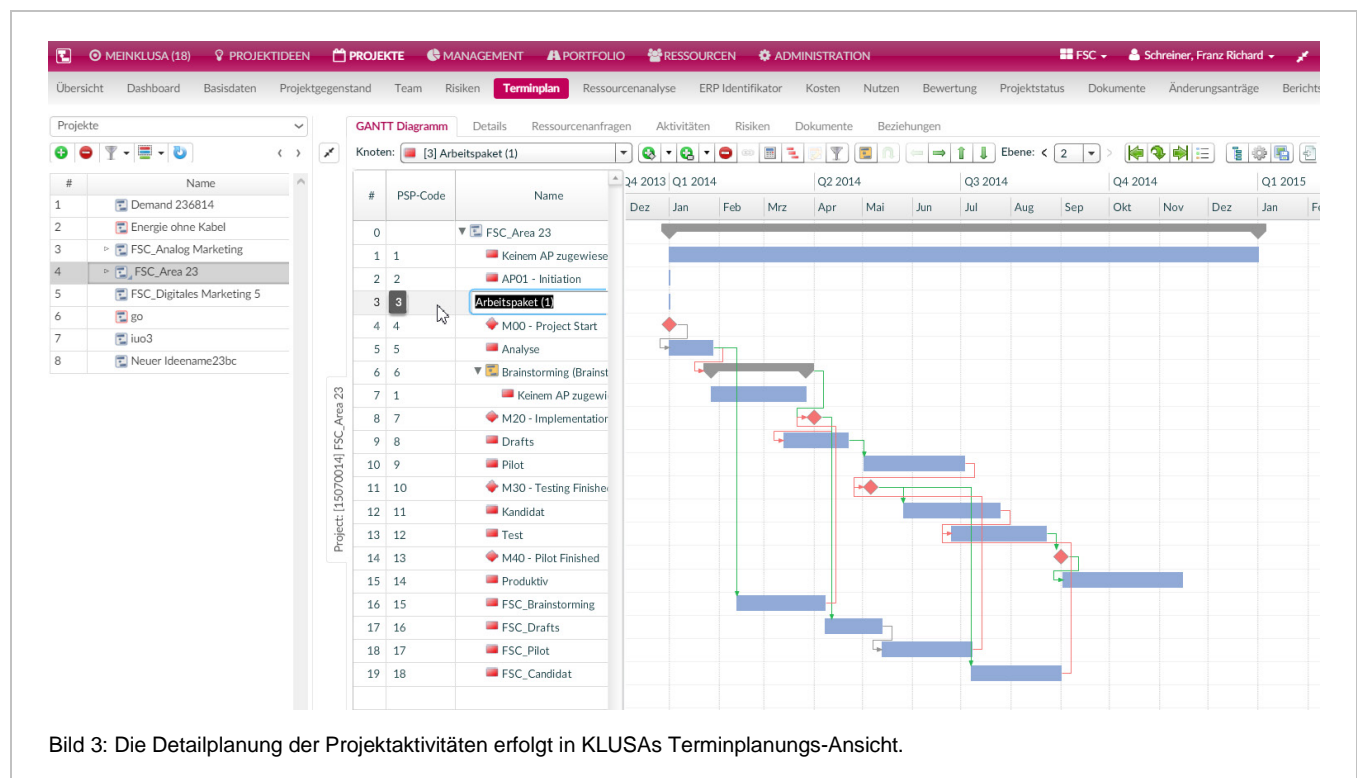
MEINKLUSA (18) PROJEKTIDEEN PROJEKTE MANAGEMENT PORTFOLIO RESSOURCEN ADMINISTRATION FSC Schreiner, Franz Richard

Übersicht Dashboard Basisdaten Projektgegenstand Team Risiken Terminplan Ressourcenanalyse ERP Identifikator Kosten Nutzen Bewertung Projektstatus Dokumente Änderungsanträge Berichts

Projekte

| # | Name |
|---|---|
| 1 | Demand 236814 |
| 2 | Energie ohne Kabel |
| 3 | FSC_Analog Marketing |
| 4 | FSC_Area 23 |
| 5 | FSC_Digitales Marketing 5 |
| 6 | go |
| 7 | iuo3 |
| 8 | Neuer Ideename23bc |

Project: [15070014] FSC_Area 23

GANTT Diagramm Details Ressourcenanfragen Aktivitäten Risiken Dokumente Beziehungen

Knoten: [3] Arbeitspaket (1) Ebene: 2

| # | PSP-Code | Name |
|---|---|---|
| 0 | | FSC_Area 23 |
| 1 | 1 | Keinem AP zugewiese |
| 2 | 2 | AP01 - Initiation |
| 3 | 3 | Arbeitspaket (1) |
| 4 | 4 | M00 - Project Start |
| 5 | 5 | Analyse |
| 6 | 6 | Brainstorming (Brainst |
| 7 | 1 | Keinem AP zugewi |
| 8 | 7 | M20 - Implementation |
| 9 | 8 | Drafts |
| 10 | 9 | Pilot |
| 11 | 10 | M30 - Testing Finished |
| 12 | 11 | Kandidat |
| 13 | 12 | Test |
| 14 | 13 | M40 - Pilot Finished |
| 15 | 14 | Produktiv |
| 16 | 15 | FSC_Brainstorming |
| 17 | 16 | FSC_Drafts |
| 18 | 17 | FSC_Pilot |
| 19 | 18 | FSC_Candidat |

Q4 2013 Q1 2014 Q2 2014 Q3 2014 Q4 2014 Q1 2015
Dez Jan Feb Mrz Apr Mai Jun Jul Aug Sep Okt Nov Dez Jan Fe

Bild 3: Die Detailplanung der Projektaktivitäten erfolgt in KLUSAs Terminplanungs-Ansicht.